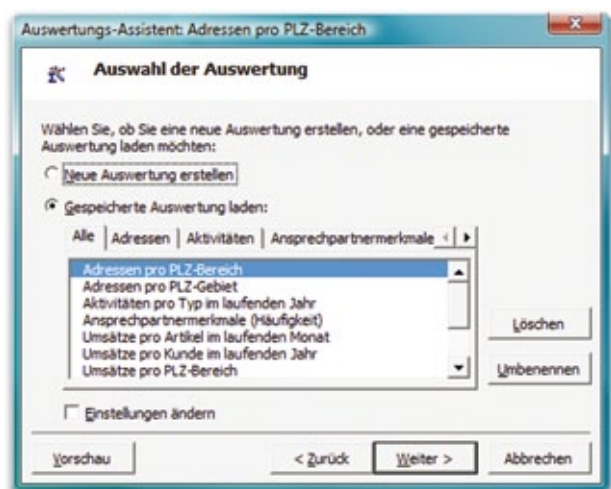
Auswertungs-Assistent: Adressen pro PLZ-Bereich

Auswahl der Auswertung

Wählen Sie, ob Sie eine neue Auswertung erstellen, oder eine gespeicherte Auswertung laden möchten:

Neue Auswertung erstellen

Gespeicherte Auswertung laden:

Alle | Adressen | Aktivitäten | Ansprechpartnermerkmale

Adressen pro PLZ-Bereich
Adressen pro PLZ-Gebiet
Aktivitäten pro Typ im laufenden Jahr
Ansprechpartnermerkmale (Häufigkeit)
Umsätze pro Artikel im laufenden Monat
Umsätze pro Kunde im laufenden Jahr
Umsätze pro PLZ-Bereich

Löschen

Umbenennen

Einstellungen ändern

Vorschau

< Zurück

Weiter >

Abbrechen